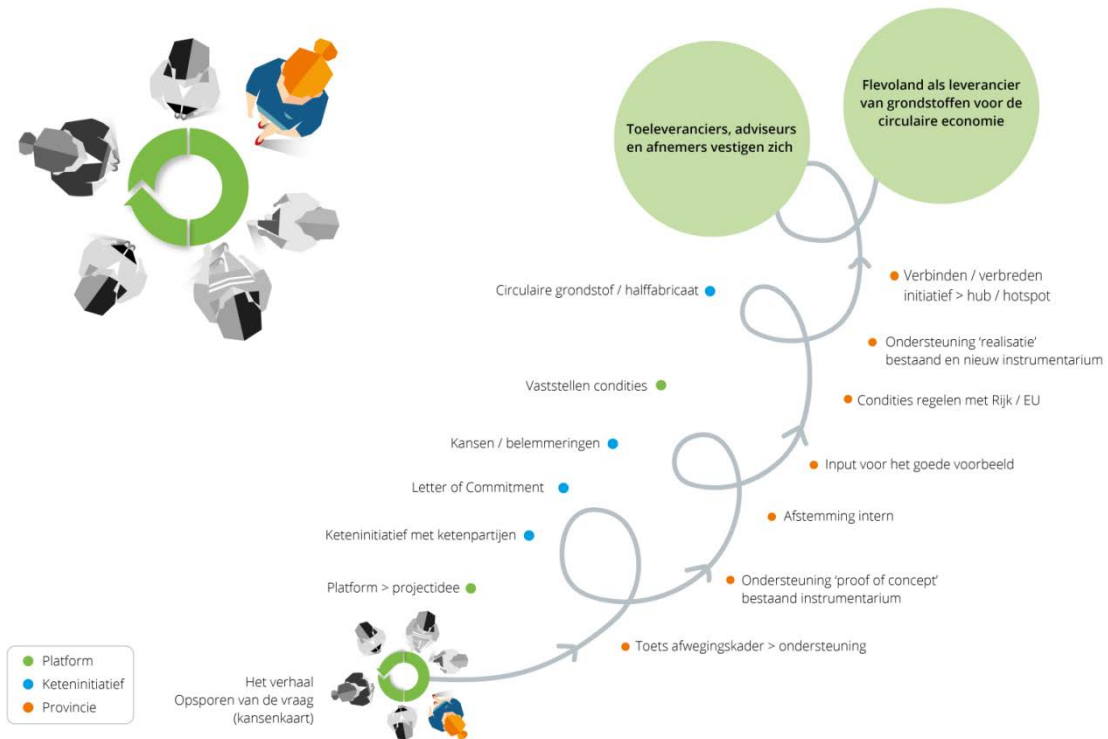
Toeleveranciers, adviseurs en afnemers vestigen zich

Flevoland als leverancier van grondstoffen voor de circulaire economie

Verbinden / verbreden initiatief > hub / hotspot

Circulaire grondstof / halffabricaat

Ondersteuning 'realisatie' bestaand en nieuw instrumentarium

Vaststellen condities

Condities regelen met Rijk / EU

Kansen / belemmeringen

Input voor het goede voorbeeld

Letter of Commitment

Afstemming intern

Keteninitiatief met ketenpartijen

Ondersteuning 'proof of concept' bestaand instrumentarium

Platform > projectidee

Toets afwegingskader > ondersteuning

Het verhaal
Opsporen van de vraag
(kansenkaart)

Platform
Keteninitiatief
Provincie